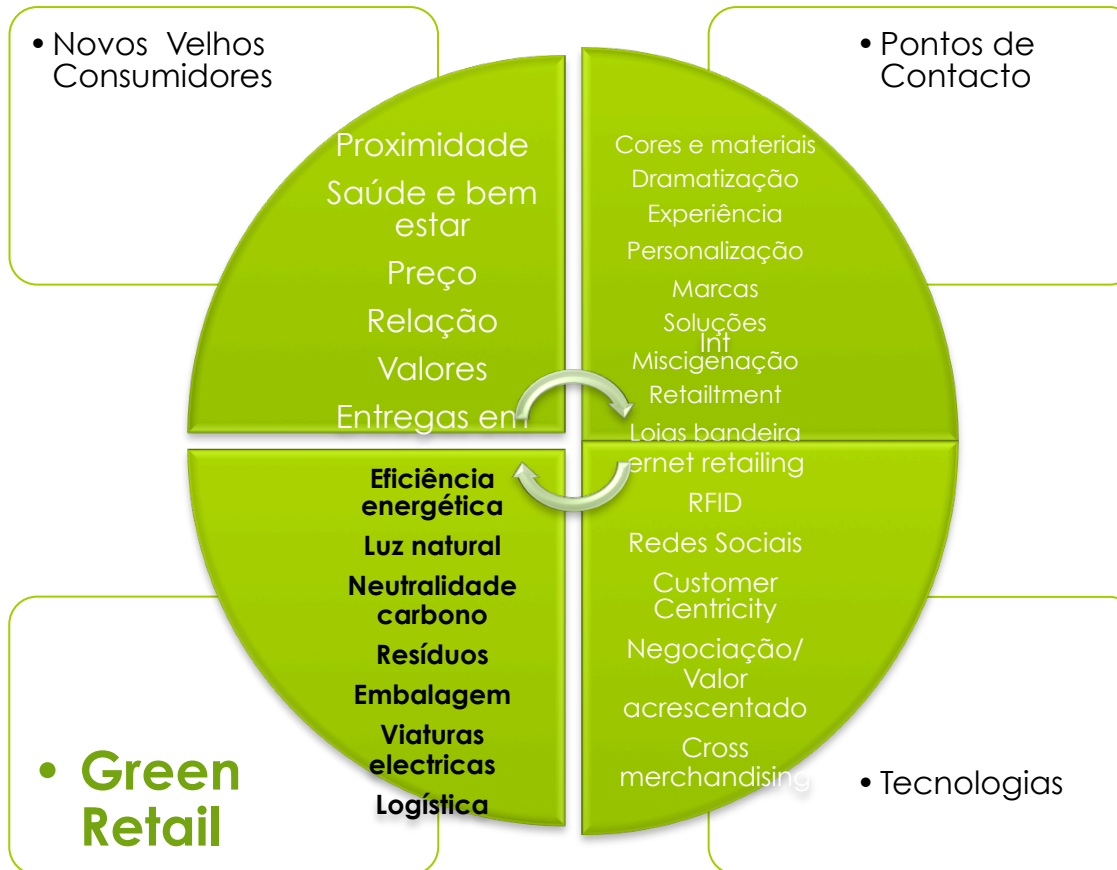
• Novos Velhos Consumidores

• Pontos de Contacto

Proximidade

Saúde e bem estar

Preço

Relação

Valores

Entregas em

Cores e materiais

Dramatização

Experiência

Personalização

Marcas

Soluções

Int

Miscigenação

Retailtment

Lojas bandeira

ernet retailing

RFID

Redes Sociais

Customer Centricity

Negociação/ Valor acrescentado

Cross merchandising

Eficiência energética

Luz natural

Neutralidade carbono

Resíduos

Embalagem

Viaturas electricas

Logística

• Green Retail

• Tecnologias